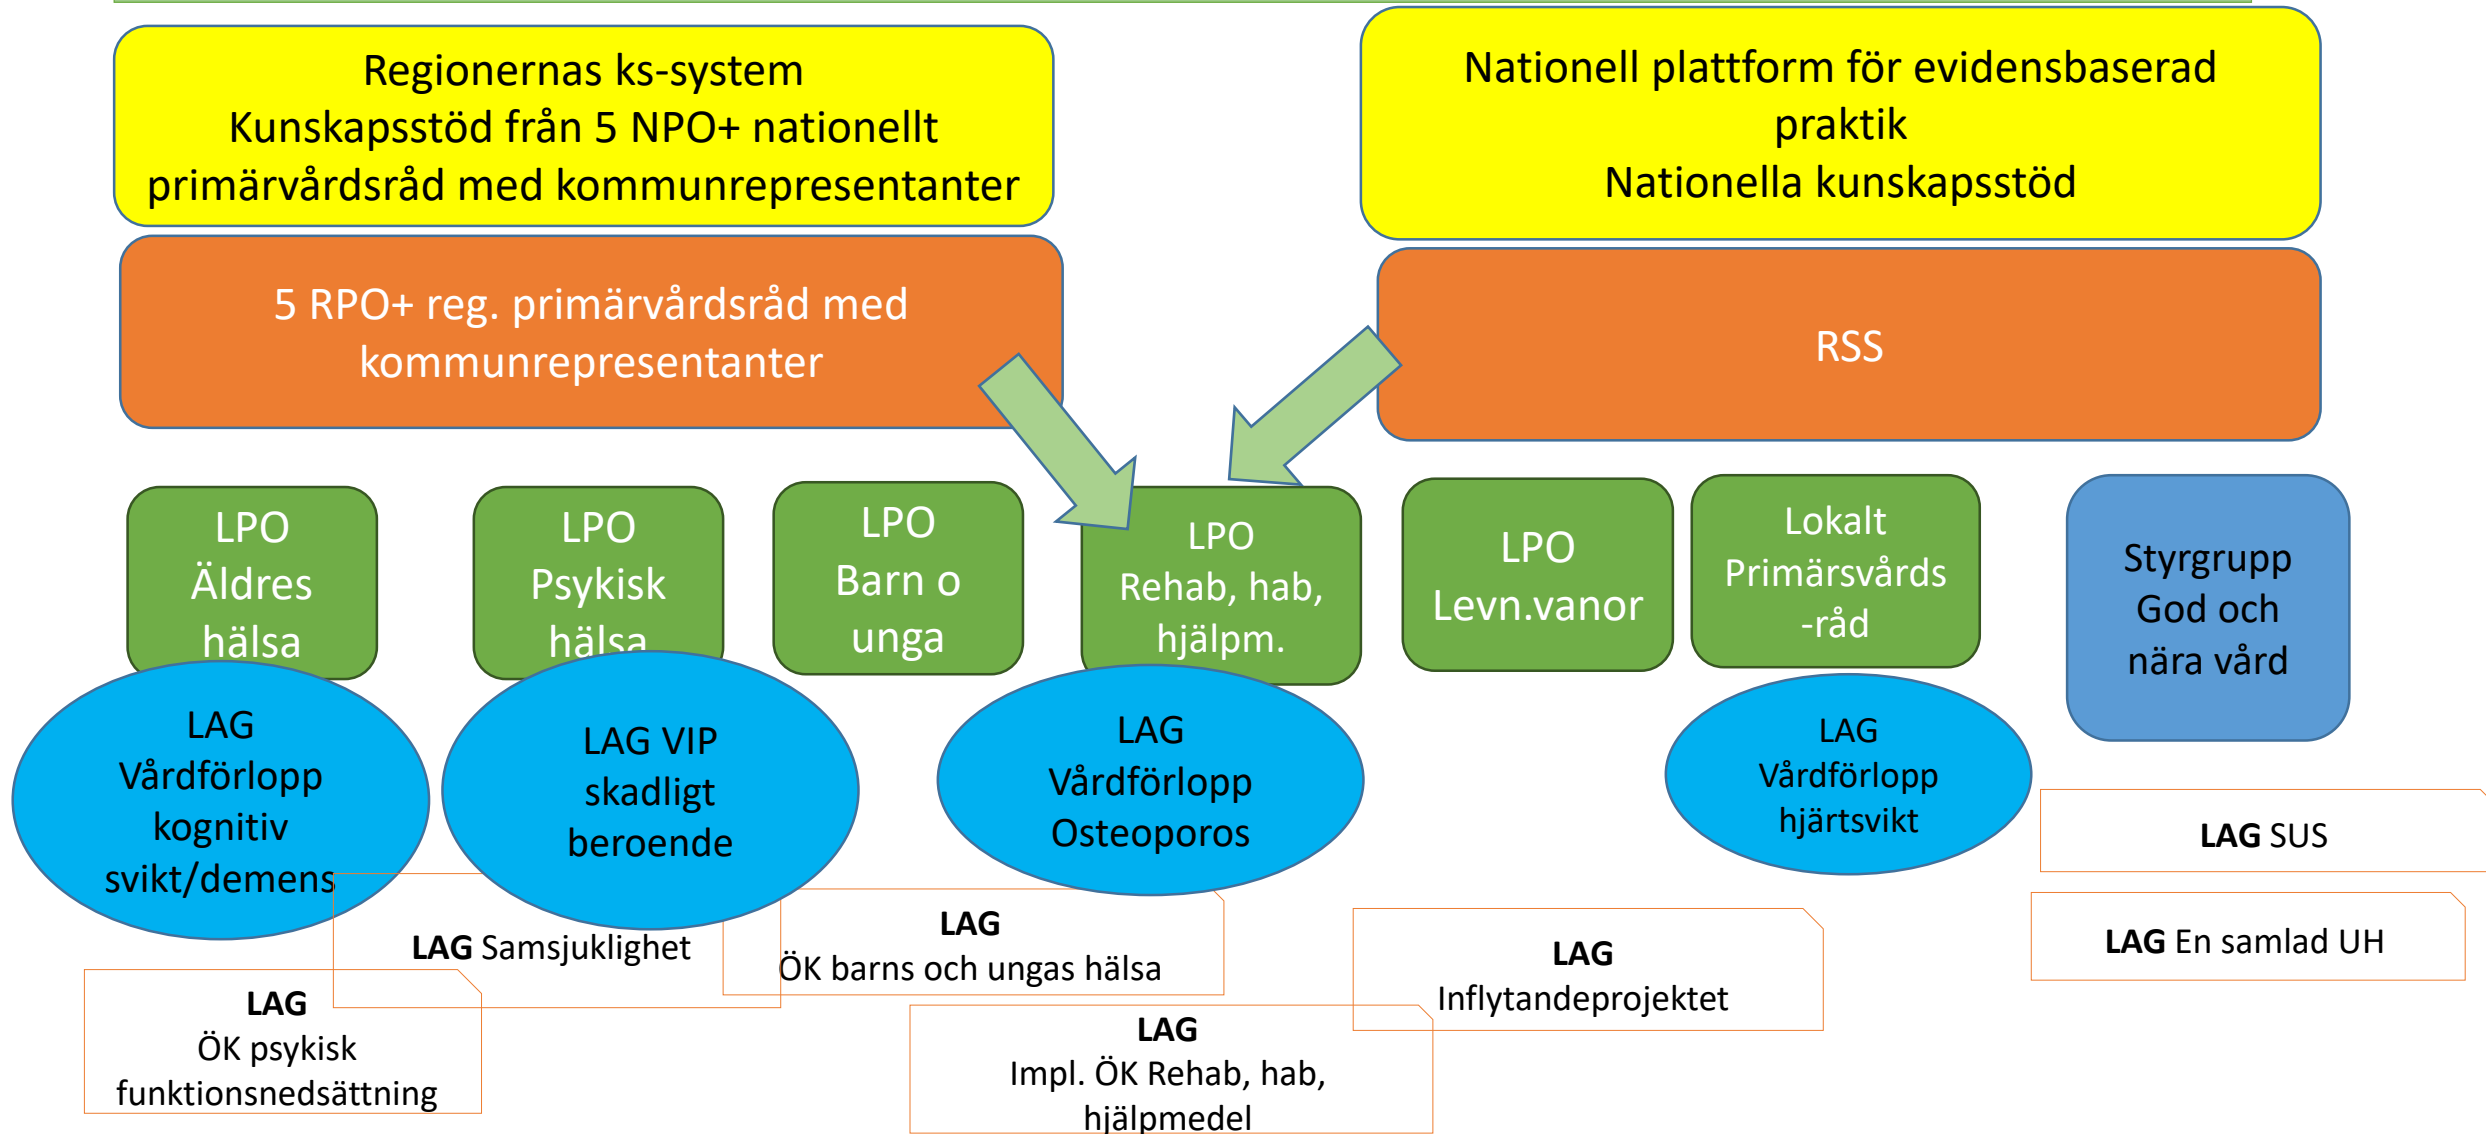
Regionernas ks-system
Kunskapsstöd från 5 NPO+ nationellt primärvårdsråd med kommunrepresentanter

Nationell plattform för evidensbaserad praktik
Nationella kunskapsstöd

5 RPO+ reg. primärvårdsråd med kommunrepresentanter

RSS

LPO
Äldres
hälsa

LPO
Psykisk
hälsa

LPO
Barn o
unga

LPO
Rehab, hab,
hjälpm.

LPO
Levn.vanor

Lokalt
Primärsvårds
-råd

Styrgrupp
God och
nära vård

LAG
Vårdförlopp
kognitiv
svikt/demens

LAG VIP
skadligt
beroende

LAG
Vårdförlopp
Osteoporos

LAG
Vårdförlopp
hjärtsvikt

LAG SUS

LAG En samlad UH

LAG Samsjuklighet

LAG
ÖK barns och ungas hälsa

LAG
Inflytandeprojektet

LAG
ÖK psykisk
funktionsnedsättning

LAG
Impl. ÖK Rehab, hab,
hjälpmedel